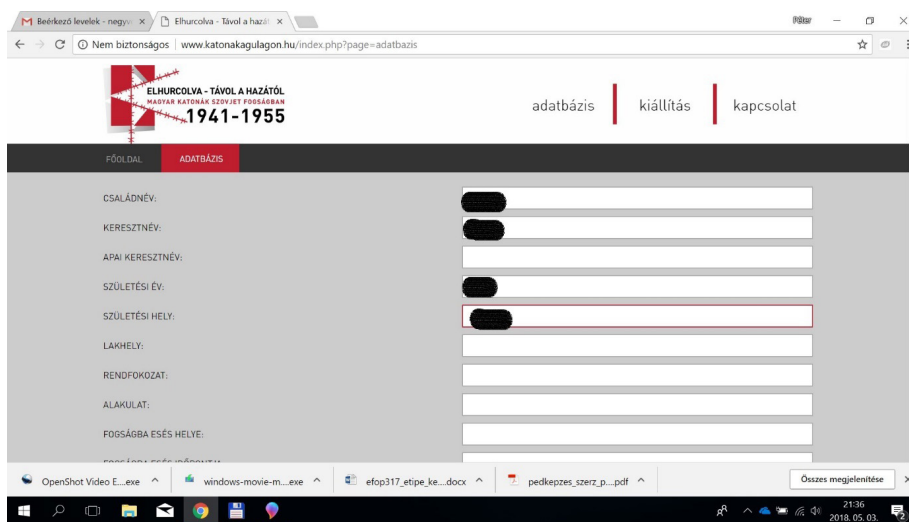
M Beérkező levelek - negyv ×
Elhurcolva - Távol a hazát ×
Péter

Nem biztonságos | www.katonakagulagon.hu/index.php?page=adatbazis

ELHURCOLVA - TÁVOL A HAZÁTÓL
MAGYAR KATONÁK SZOVJET FOGSÁGBAN
1941-1955

adatbázis | kiállítás | kapcsolat

FŐOLDAL ADATBÁZIS

CSALÁDNÉV:
KERESZTNÉV:
APAI KERESZTNÉV:
SZÜLETÉSI ÉV:
SZÜLETÉSI HELY:
LAKHELY:
RENDFOKOZAT:
ALAKULAT:
FOGSÁGBA ESÉS HELYE:
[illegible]

OpenShot Video E....exe ^
windows-movie-m....exe ^
efop317_etipe_ke....docx ^
pedkepzes_szerz_p....pdf ^
Összes megjelenítése

21:36
2018. 05. 03.